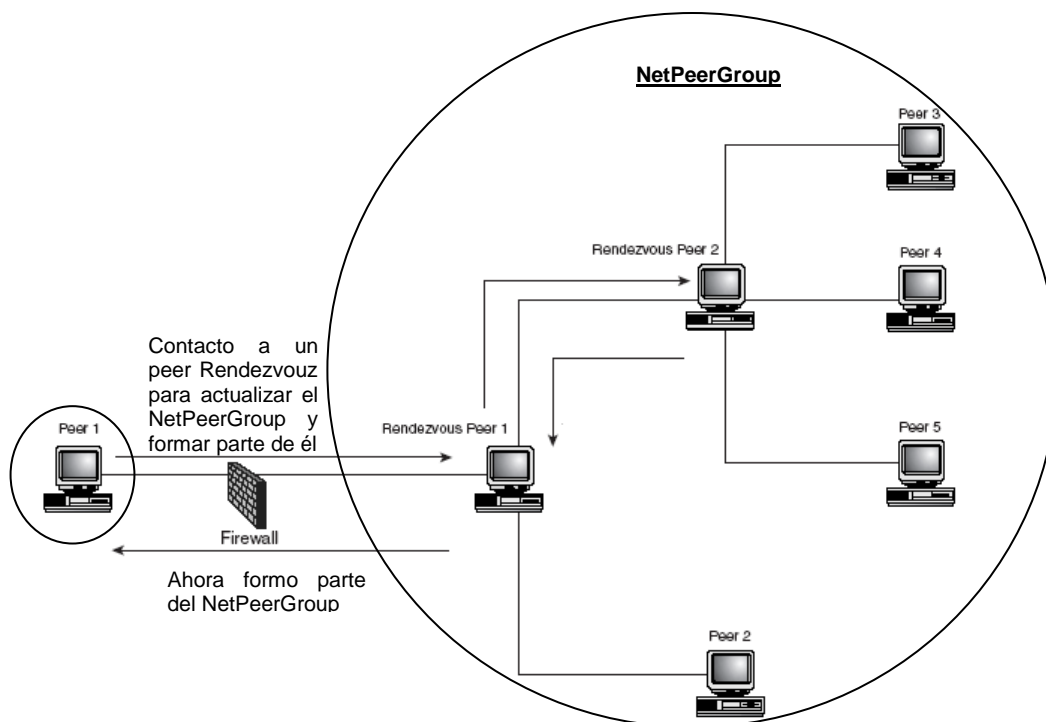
NetPeerGroup

Peer 3

Rendezvous Peer 2

Peer 4

Contacto a un peer Rendezvouz para actualizar el NetPeerGroup y formar parte de él

Rendezvous Peer 1

Peer 5

Peer 1

Firewall

Ahora formo parte del NetPeerGroup

Peer 2